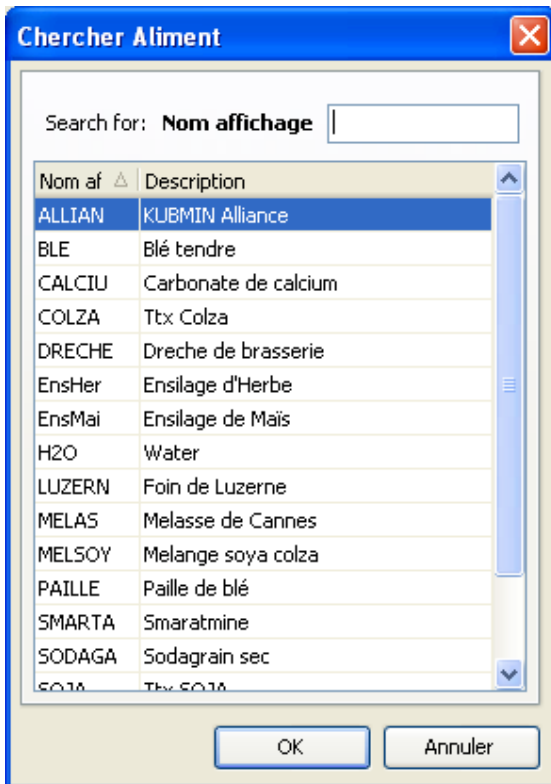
Chercher Aliment

Search for: **Nom affichage**

| Nom af | Description |
|---|---|
| ALLIAN | KUBMIN Alliance |
| BLE | Blé tendre |
| CALCIU | Carbonate de calcium |
| COLZA | Ttx Colza |
| DRECHE | Dreche de brasserie |
| EnsHer | Ensilage d'Herbe |
| EnsMai | Ensilage de Maïs |
| H2O | Water |
| LUZERN | Foin de Luzerne |
| MELAS | Melasse de Cannes |
| MELSOY | Melange soya colza |
| PAILLE | Paille de blé |
| SMARTA | Smaratmine |
| SODAGA | Sodagrain sec |
| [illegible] | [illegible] |

OK

Annuler